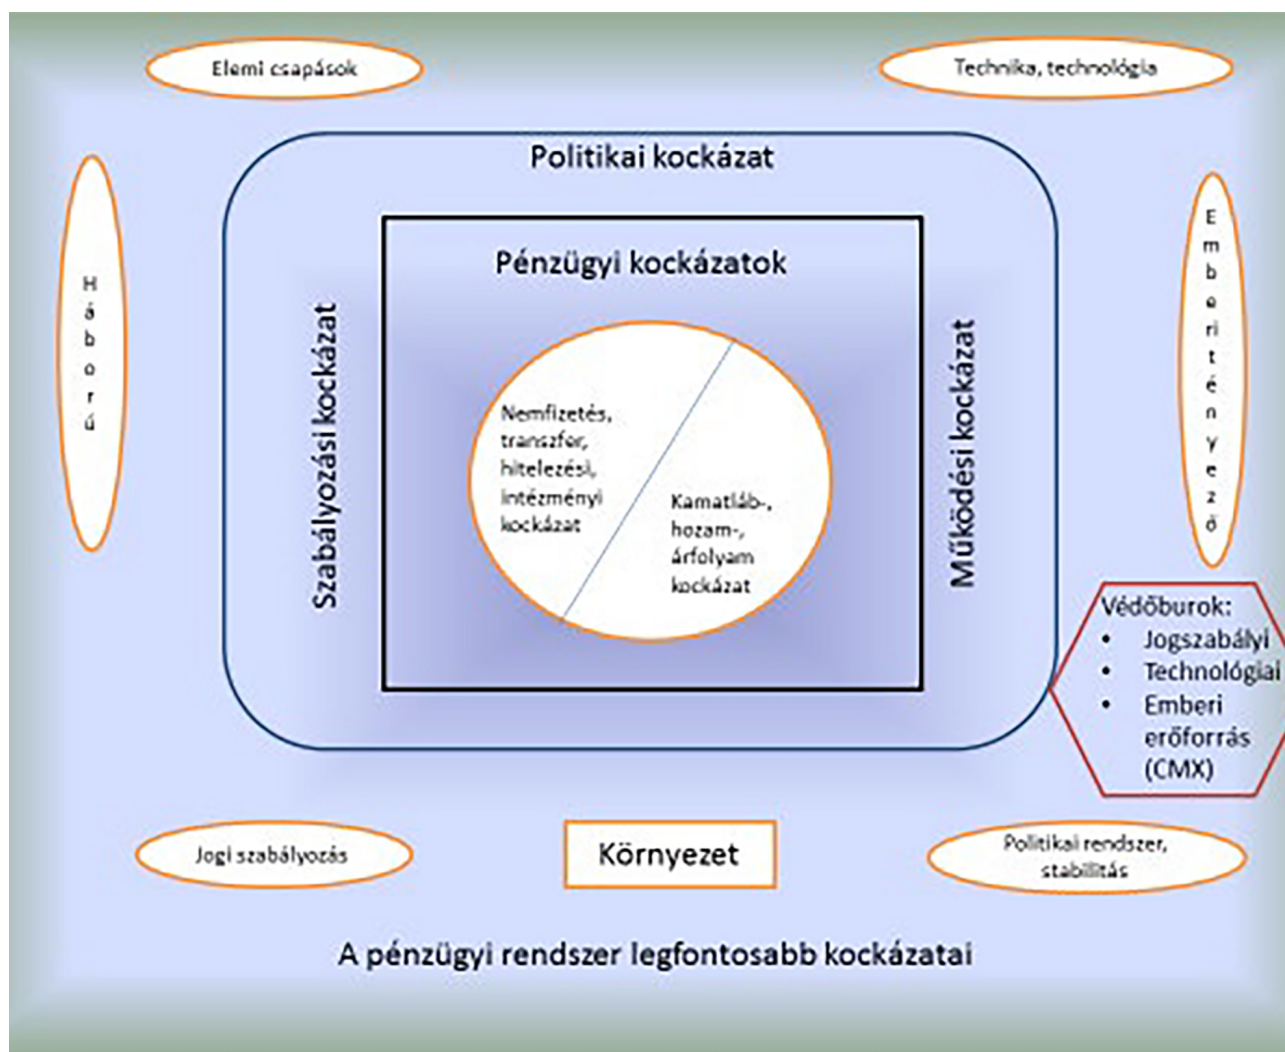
Elemi csapások

Technika, technológia

Politikai kockázat

Háború

Emberi tényező

Pénzügyi kockázatok

Szabályozási kockázat

Működési kockázat

Nemfizetés, transzfer, hitelezési, intézményi kockázat

Kamatláb-, hozam-, árfolyam kockázat

Védőburok:
- Jogszabályi
- Technológiai
- Emberi erőforrás (CMX)

Jogi szabályozás

Környezet

Politikai rendszer, stabilitás

A pénzügyi rendszer legfontosabb kockázatai